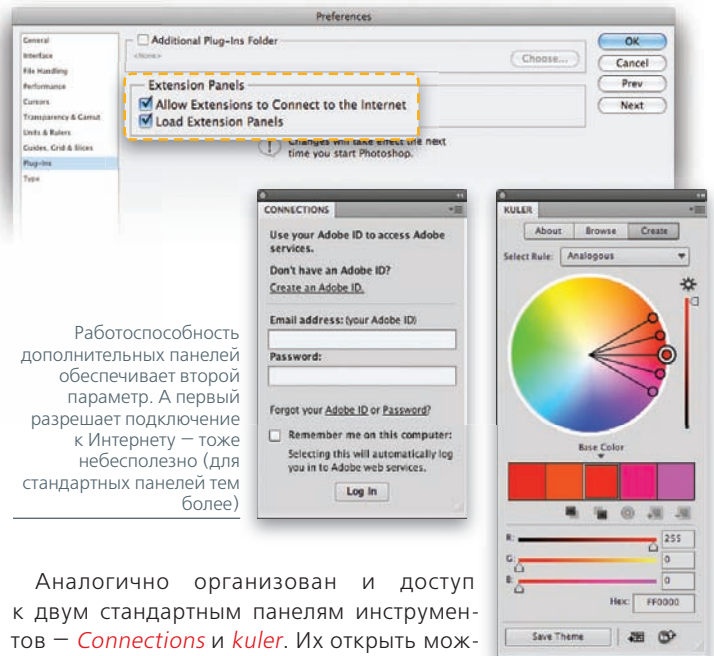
Preferences

General
Interface
File Handling
Performance
Cursors
Transparency & Gamut
Units & Rulers
Guides, Grid & Slices
Plug-Ins
Type

Additional Plug-Ins Folder
<None>
Choose...

OK
Cancel
Prev
Next

Extension Panels
Allow Extensions to Connect to the Internet
Load Extension Panels

Changes will take effect the next time you start Photoshop.

CONNECTIONS

Use your Adobe ID to access Adobe services.

Don't have an Adobe ID?
Create an Adobe ID.

Email address: (your Adobe ID)

Password:

Forgot your Adobe ID or Password?

Remember me on this computer:
Selecting this will automatically log you in to Adobe web services.

Log In

KULER

About Browse Create

Select Rule: Analogous

Base Color

R: 255
G: 0
B: 0
Hex: FF0000

Save Theme

Работоспособность дополнительных панелей обеспечивает второй параметр. А первый разрешает подключение к Интернету — тоже небесполезно (для стандартных панелей тем более)

Аналогично организован и доступ к двум стандартным панелям инструментов — Connections и kuler. Их открыть мож-